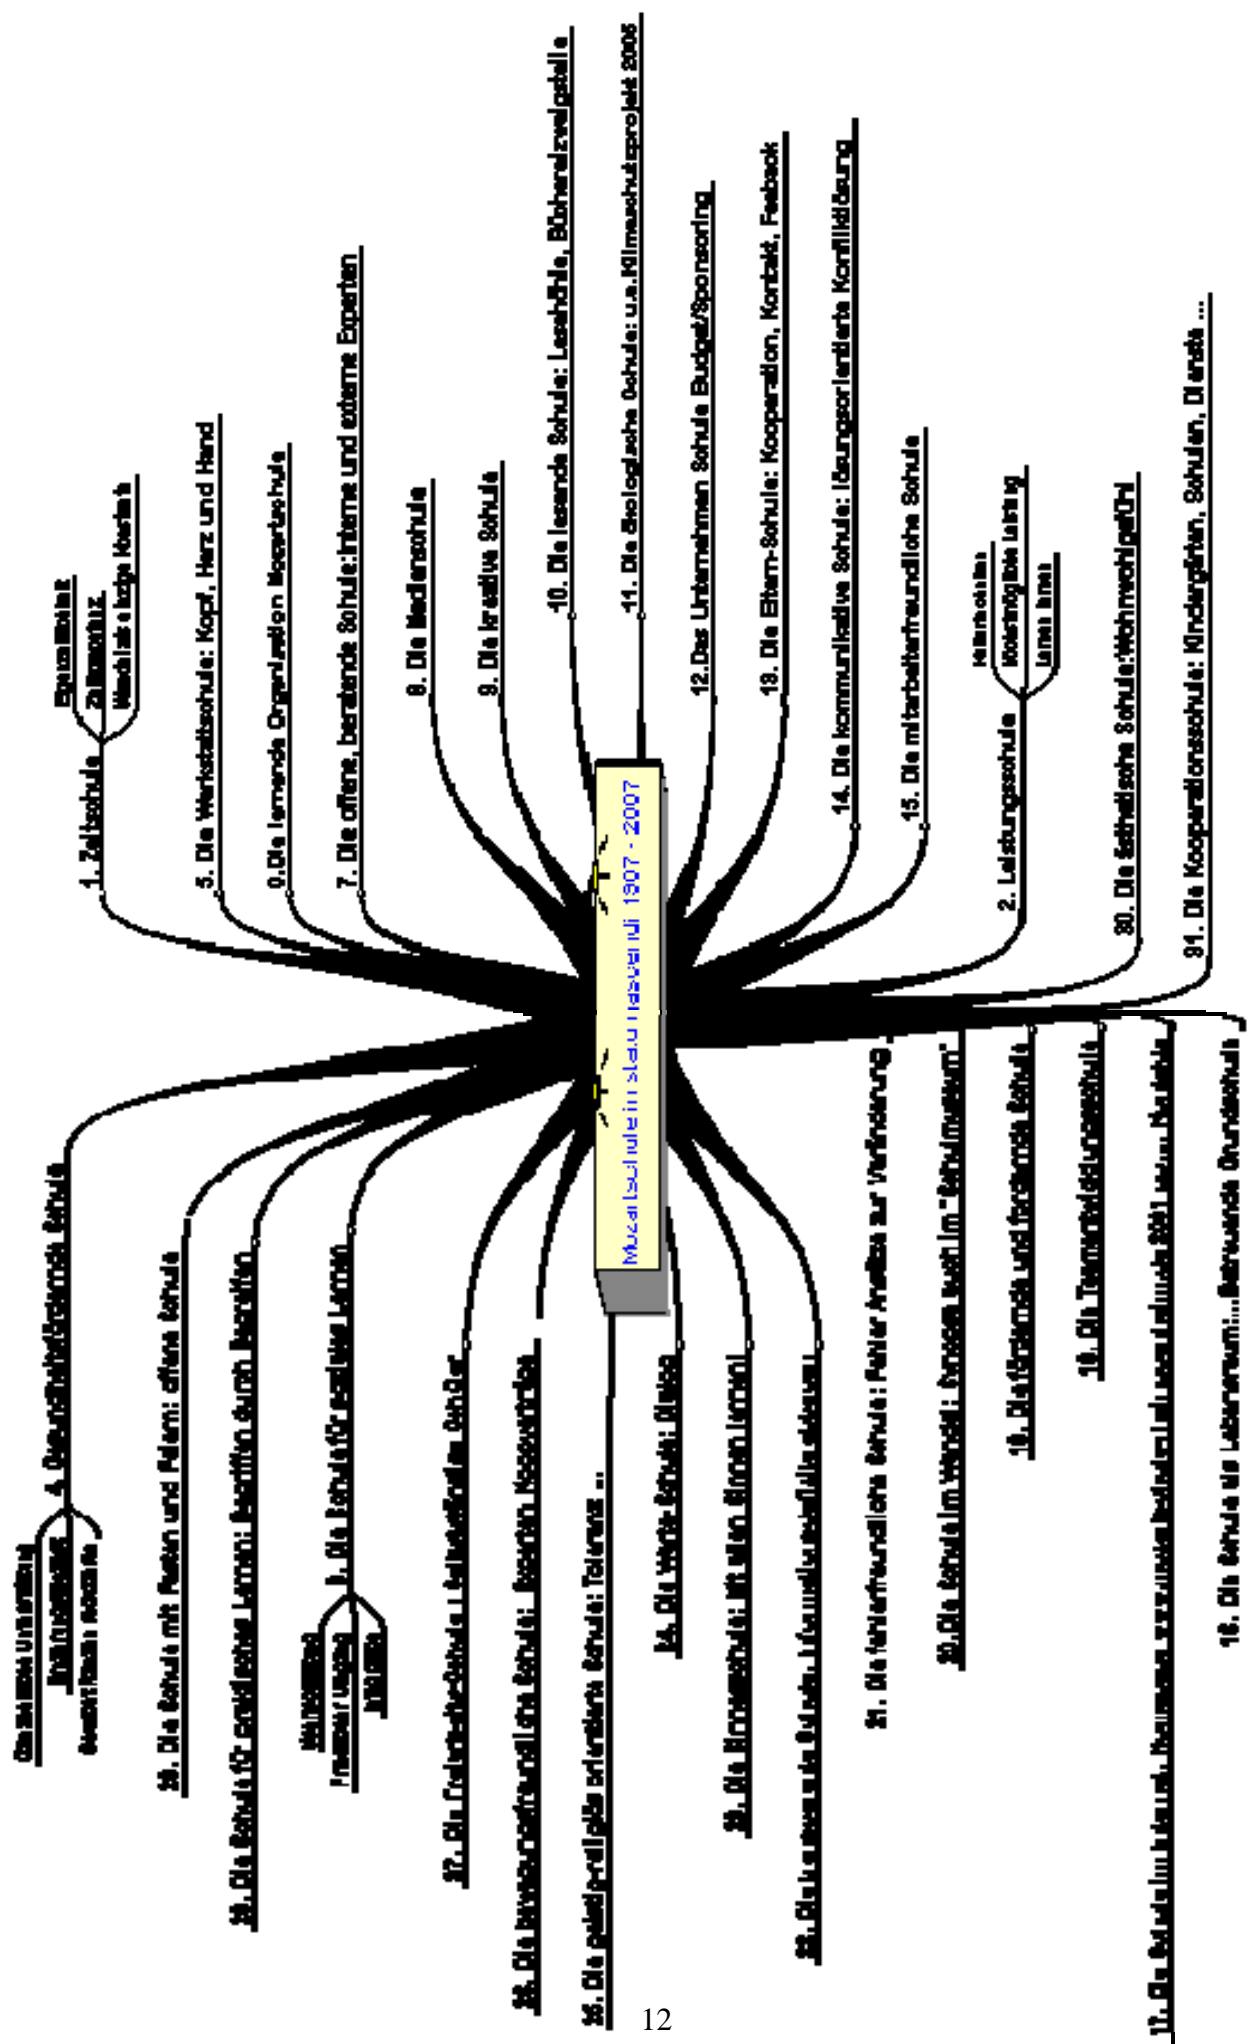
Mozartschule im steten Wandel 1907 - 2007

1. Zeitschule
Eigenzeit
Zeitkontingente
Wechsel zeitiger Kontakt

5. Die Werkstattschule: Kopf, Herz und Hand

6. Die lernende Organisation Mozartschule

7. Die offene, beratende Schule: interne und externe Experten

8. Die Medienschule

9. Die kreative Schule

10. Die lesende Schule: Lesehöhle, Büchereizweigstelle

11. Die ökologische Schule: u.a. Klimaschutzprojekt 2005

12. Das Unternehmen Schule Budget/Sponsoring

13. Die Eltern-Schule: Kooperation, Kontakt, Feedback

14. Die kommunikative Schule: lösungsorientierte Konfliktlösung

15. Die mitarbeiterfreundliche Schule

2. Leistungsschule
Mitarbeitertage
Individuelle Leistung
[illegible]

30. Die ästhetische Schule: Wohnmöglichkeit

31. Die Kooperationsschule: Kindergärten, Schulen, Dienste ...

4. Gesundheitsfördernde Schule
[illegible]
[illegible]
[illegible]

26. Die Schule mit Festen und Feiern: offene Schule

18. Die Schule für ganzheitliches Lernen: Begriffe durch Begreifen

3. Die Schule für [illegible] Lernen
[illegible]
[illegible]
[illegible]

27. Die Orchesterschule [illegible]

28. Die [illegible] Schule: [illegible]

25. Die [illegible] orientierte Schule: Toleranz ...

24. Die Werte-Schule: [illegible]

23. Die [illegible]schule: Mit allen Sinnen lernen

22. Die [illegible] Schule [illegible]

21. Die fehlerfreundliche Schule: Fehler Analyse zur Verhinderung

20. Die Schule im Wandel: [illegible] im "Schulmuseum"

19. Die fördernde und fordernde Schule

18. Die Teamentwicklungsschule

17. Die Schule im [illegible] ...

16. Die Schule als Lebensraum: ... Betreuende Grundschule

12